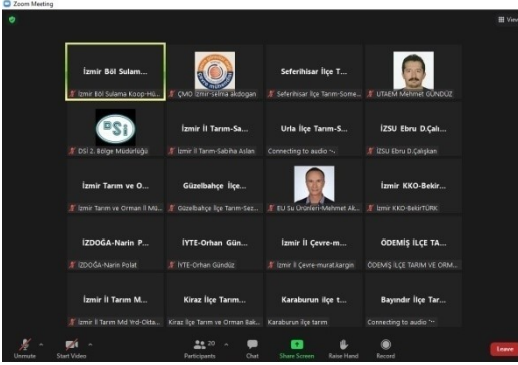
Zoom Meeting

View

İzmir Böl Sulam...
İzmir Böl Sulama Koop-Hü...

ÇMO İzmir-Selma akdogan

Seferihisar İlçe T...
Seferihisar İlçe Tarım-Some...

UTAEM Mehmet GÜNDÜZ

DSİ

DSİ 2. Bölge Müdürlüğü

İzmir İl Tarım-Sa...
İzmir İl Tarım-Sabiha Aslan

Urla İlçe Tarım-S...
Connecting to audio ···

İZSU Ebru D.Çalı...
İZSU Ebru D.Çalışkan

İzmir Tarım ve O...
İzmir Tarım ve Orman İl Mü...

Güzelbahçe İlçe...
Güzelbahçe İlçe Tarım-Sez...

EU Su Ürünleri-Mehmet Ak...

İzmir KKO-Bekir...
İzmir KKO-BekirTÜRK

İZDOĞA-Narin P...
İZDOĞA-Narin Polat

İYTE-Orhan Gün...
İYTE-Orhan Gündüz

İzmir İl Çevre-m...
İzmir İl Çevre-murat.kargin

ÖDEMİŞ İLÇE TA...
ÖDEMİŞ İLÇE TARIM VE ORM...

İzmir İl Tarım M...
İzmir İl Tarım Md Yrd-Okta...

Kiraz İlçe Tarım...
Kiraz İlçe Tarım ve Orman Bak...

Karaburun ilçe t...
Karaburun ilçe tarım

Bayındır İlçe Tar...
Connecting to audio ···

Unmute
Start Video
20
Participants
Chat
Share Screen
Raise Hand
Record
Leave